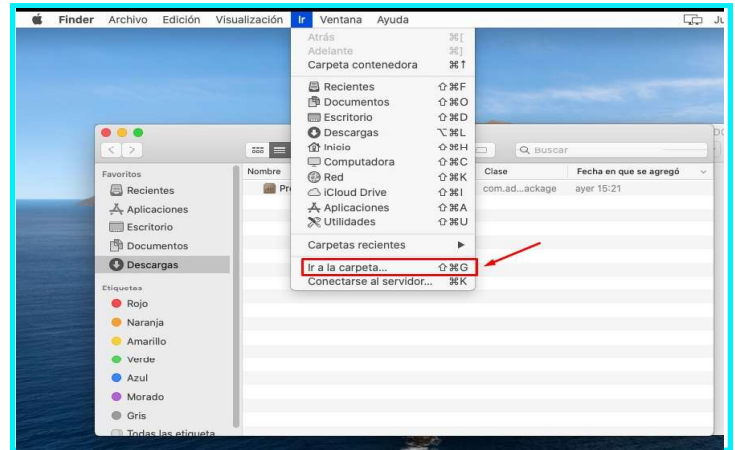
Finder Archivo Edición Visualización Ir Ventana Ayuda Ju

Atrás ⌘[
Adelante ⌘]
Carpeta contenedora ⌘↑
Recientes ⇧⌘F
Documentos ⇧⌘O
Escritorio ⇧⌘D
Descargas ⌥⌘L
Inicio ⇧⌘H
Computadora ⇧⌘C
Red ⇧⌘K
iCloud Drive ⇧⌘I
Aplicaciones ⇧⌘A
Utilidades ⇧⌘U
Carpetas recientes ▶
Ir a la carpeta... ⇧⌘G
Conectarse al servidor... ⌘K

Favoritos
Recientes
Aplicaciones
Escritorio
Documentos
Descargas
Etiquetas
Rojo
Naranja
Amarillo
Verde
Azul
Morado
Gris
Todas las etiqueta

Nombre
Pr
Clase
com.ad...ackage
Fecha en que se agregó
ayer 15:21
Buscar